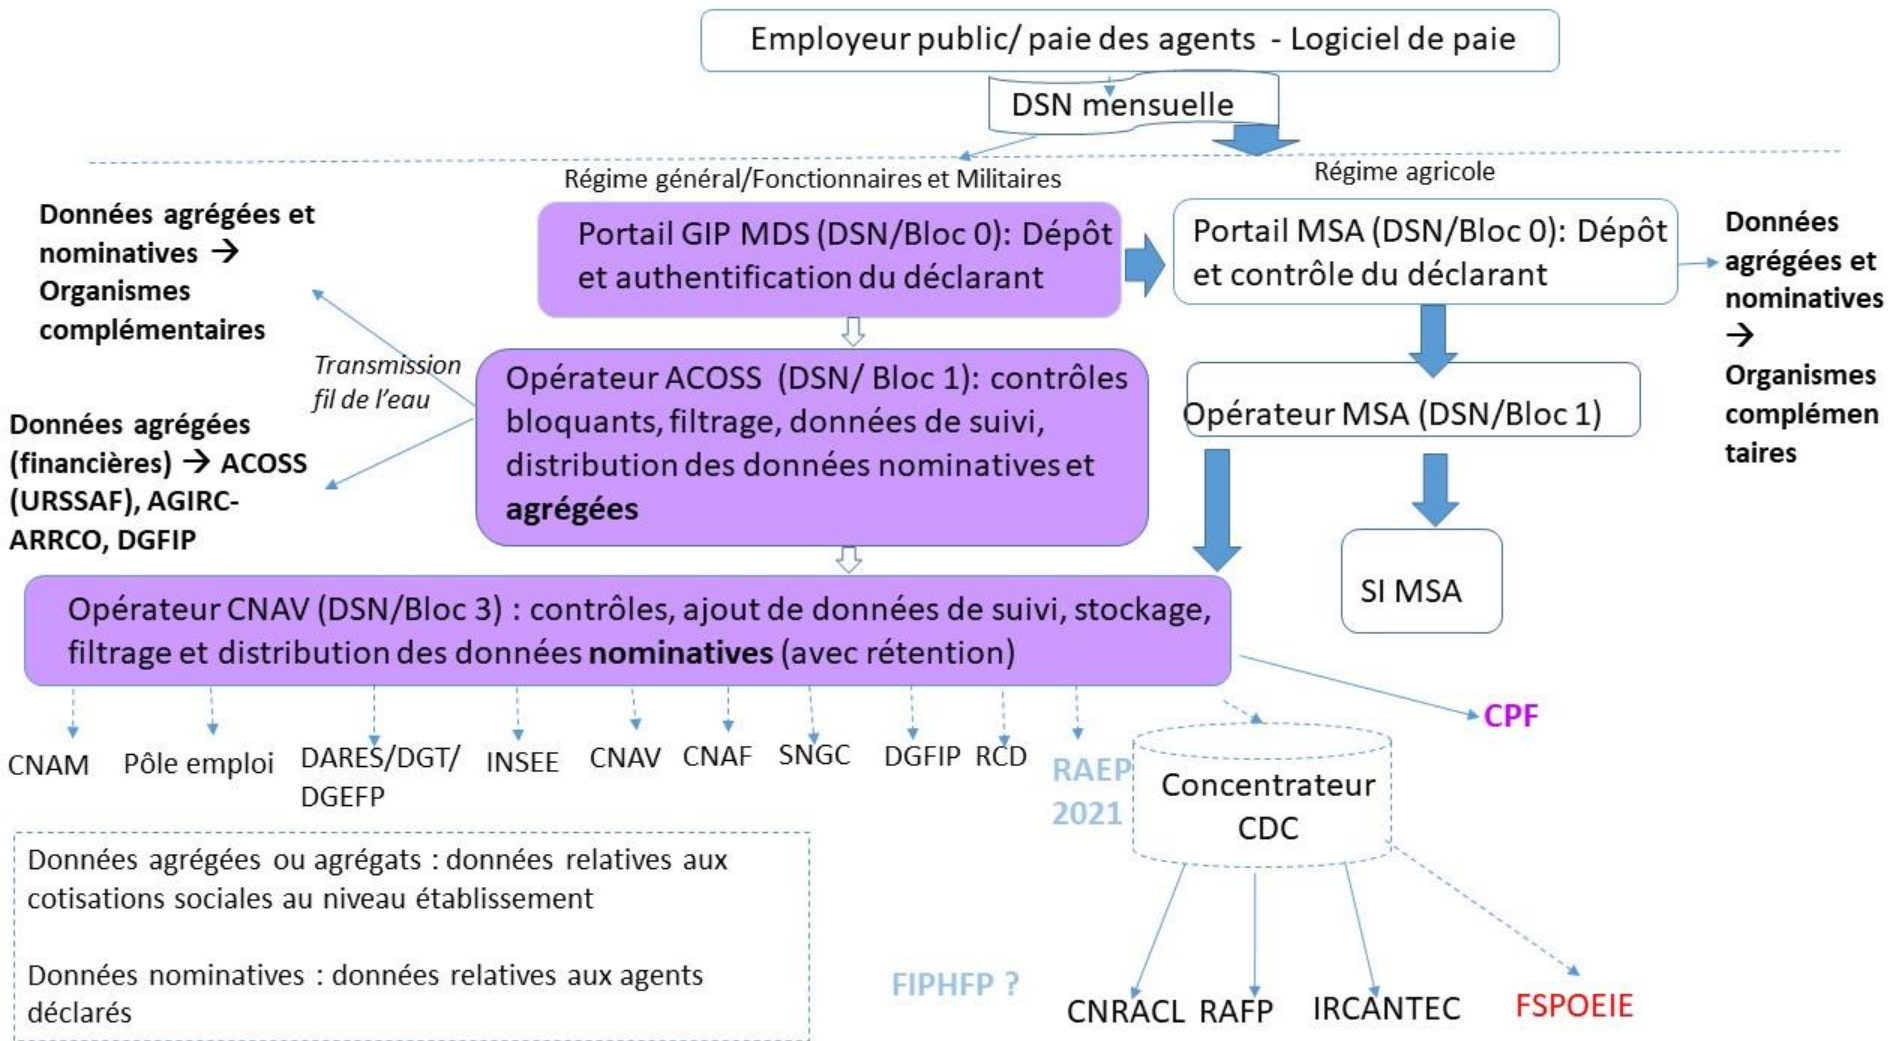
Employeur public/ paie des agents - Logiciel de paie

DSN mensuelle

Régime général/Fonctionnaires et Militaires

Régime agricole

Données agrégées et nominatives → Organismes complémentaires

Portail GIP MDS (DSN/Bloc 0): Dépôt et authentification du déclarant

Portail MSA (DSN/Bloc 0): Dépôt et contrôle du déclarant

Données agrégées et nominatives → Organismes complémentaires

Transmission fil de l'eau

Opérateur ACOSS (DSN/ Bloc 1): contrôles bloquants, filtrage, données de suivi, distribution des données nominatives et agrégées

Opérateur MSA (DSN/Bloc 1)

Données agrégées (financières) → ACOSS (URSSAF), AGIRC-ARRCO, DGFIP

SI MSA

Opérateur CNAV (DSN/Bloc 3) : contrôles, ajout de données de suivi, stockage, filtrage et distribution des données nominatives (avec rétention)

CPF

CNAM Pôle emploi DARES/DGT/ DGEFP INSEE CNAV CNAF SNGC DGFIP RCD

RAEP 2021

Concentrateur CDC

Données agrégées ou agrégats : données relatives aux cotisations sociales au niveau établissement

Données nominatives : données relatives aux agents déclarés

FIPHFP ?

CNRACL RAFP IRCANTEC FSPOEIE